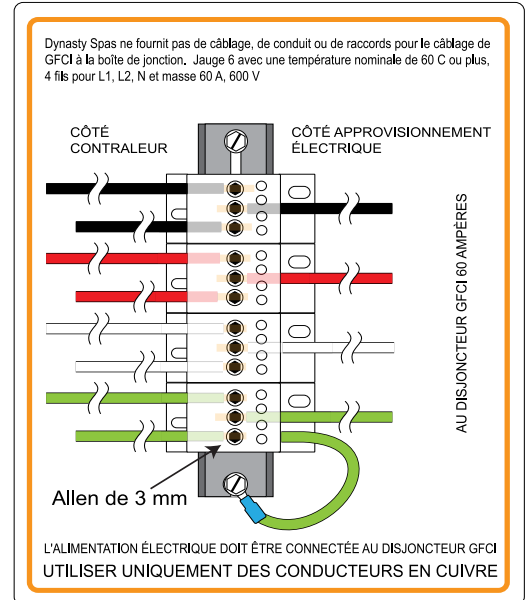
Dynasty Spas ne fournit pas de câblage, de conduit ou de raccords pour le câblage de GFCI à la boîte de jonction. Jauge 6 avec une température nominale de 60 C ou plus, 4 fils pour L1, L2, N et masse 60 A, 600 V

CÔTÉ CONTRALEUR

CÔTÉ APPROVISIONNEMENT ÉLECTRIQUE

AU DISJONCTEUR GFCI 60 AMPÈRES

Allen de 3 mm

L'ALIMENTATION ÉLECTRIQUE DOIT ÊTRE CONNECTÉE AU DISJONCTEUR GFCI

UTILISER UNIQUEMENT DES CONDUCTEURS EN CUIVRE